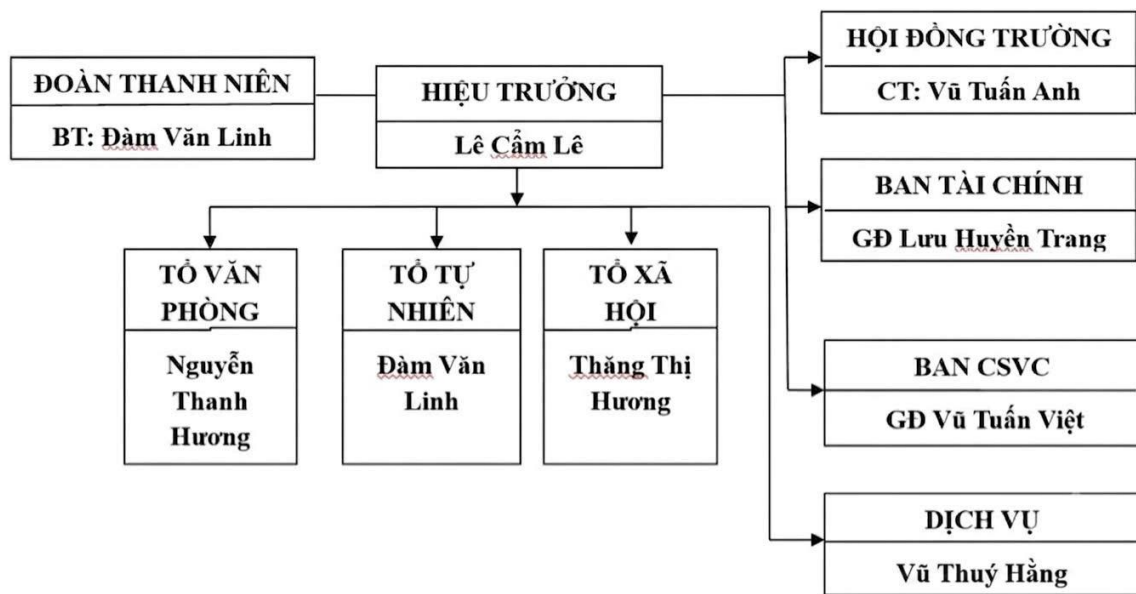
ĐOÀN THANH NIÊN

BT: Đàm Văn Linh

HIỆU TRƯỞNG

Lê Cẩm Lê

HỘI ĐỒNG TRƯỜNG

CT: Vũ Tuấn Anh

BAN TÀI CHÍNH

GĐ Lưu Huyền Trang

TỔ VĂN PHÒNG

Nguyễn Thanh Hương

TỔ TỰ NHIÊN

Đàm Văn Linh

TỔ XÃ HỘI

Thăng Thị Hương

BAN CSVC

GĐ Vũ Tuấn Việt

DỊCH VỤ

Vũ Thuý Hằng